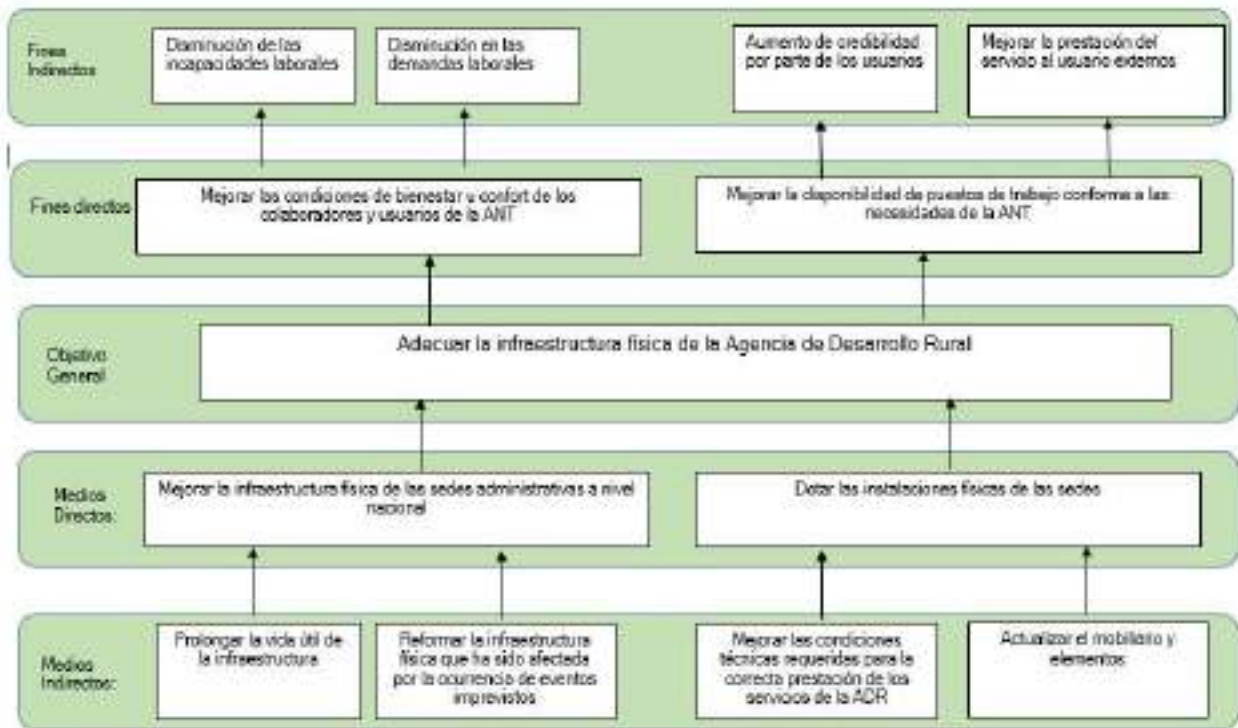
Fines Indirectos

Disminución de las incapacidades laborales

Disminución en las demandas laborales

Aumento de credibilidad por parte de los usuarios

Mejorar la prestación del servicio al usuario externos

Fines directos

Mejorar las condiciones de bienestar u confort de los colaboradores y usuarios de la ANT

Mejorar la disponibilidad de puestos de trabajo conforme a las necesidades de la ANT

Objetivo General

Adecuar la infraestructura física de la Agencia de Desarrollo Rural

Medios Directos:

Mejorar la infraestructura física de las sedes administrativas a nivel nacional

Dotar las instalaciones físicas de las sedes

Medios Indirectos:

Prolongar la vida útil de la infraestructura

Reformar la infraestructura física que ha sido afectada por la ocurrencia de eventos imprevistos

Mejorar las condiciones técnicas requeridas para la correcta prestación de los servicios de la ADR

Actualizar el mobiliario y elementos